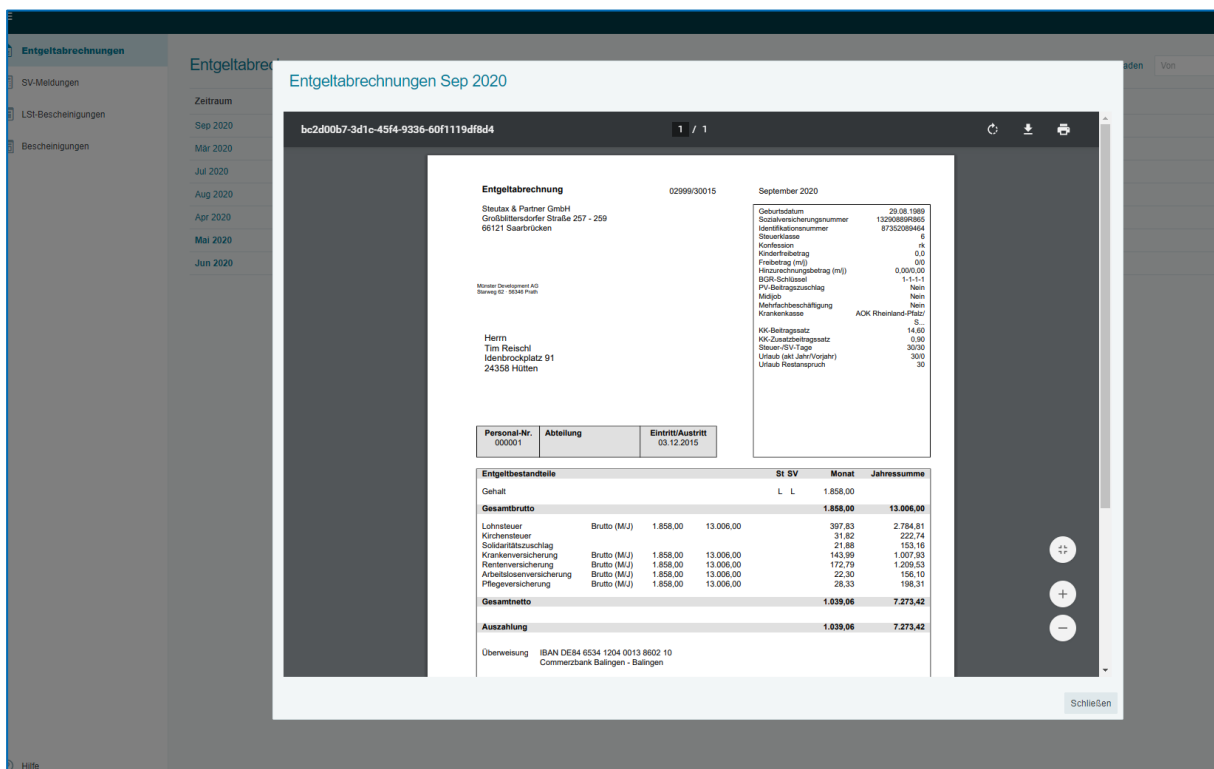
Entgeltabrechnungen
SV-Meldungen
LSt-Bescheinigungen
Bescheinigungen

Entgeltabrec

Zeitraum
Sep 2020
Mär 2020
Jul 2020
Aug 2020
Apr 2020
Mai 2020
Jun 2020

aden Von

Hilfe

Entgeltabrechnungen Sep 2020

bc2d00b7-3d1c-45f4-9336-60f1119df8d4 1 / 1

Entgeltabrechnung 02999/30015 September 2020

Steutax & Partner GmbH
Großblittersdorfer Straße 257 - 259
66121 Saarbrücken

Münster Development AG
Steinweg 62 · 56346 Prath

Herrn
Tim Reischl
Idenbrockplatz 91
24358 Hütten

| Geburtsdatum | 29.08.1989 |
|---|---|
| Sozialversicherungsnummer | 13290889R865 |
| Identifikationsnummer | 87352089464 |
| Steuerklasse | 6 |
| Konfession | rk |
| Kinderfreibetrag | 0,0 |
| Freibetrag (m/j) | 0/0 |
| Hinzurechnungsbetrag (m/j) | 0,00/0,00 |
| BGR-Schlüssel | 1-1-1-1 |
| PV-Beitragszuschlag | Nein |
| Midijob | Nein |
| Mehrfachbeschäftigung | Nein |
| Krankenkasse | AOK Rheinland-Pfalz/ S... |
| KK-Beitragssatz | 14,60 |
| KK-Zusatzbeitragssatz | 0,90 |
| Steuer-/SV-Tage | 30/30 |
| Urlaub (akt Jahr/Vorjahr) | 30/0 |
| Urlaub Restanspruch | 30 |

| Personal-Nr. | Abteilung | Eintritt/Austritt |
|---|---|---|
| 000001 | | 03.12.2015 |

| Entgeltbestandteile | | | | St SV | Monat | Jahressumme |
|---|---|---|---|---|---|---|
| Gehalt | | | | L L | 1.858,00 | |
| Gesamtbrutto | | | | | 1.858,00 | 13.006,00 |
| Lohnsteuer | Brutto (M/J) | 1.858,00 | 13.006,00 | | 397,83 | 2.784,81 |
| Kirchensteuer | | | | | 31,82 | 222,74 |
| Solidaritätszuschlag | | | | | 21,88 | 153,16 |
| Krankenversicherung | Brutto (M/J) | 1.858,00 | 13.006,00 | | 143,99 | 1.007,93 |
| Rentenversicherung | Brutto (M/J) | 1.858,00 | 13.006,00 | | 172,79 | 1.209,53 |
| Arbeitslosenversicherung | Brutto (M/J) | 1.858,00 | 13.006,00 | | 22,30 | 156,10 |
| Pflegeversicherung | Brutto (M/J) | 1.858,00 | 13.006,00 | | 28,33 | 198,31 |
| Gesamtnetto | | | | | 1.039,06 | 7.273,42 |
| Auszahlung | | | | | 1.039,06 | 7.273,42 |

Überweisung IBAN DE84 6534 1204 0013 8602 10
Commerzbank Balingen - Balingen

Schließen